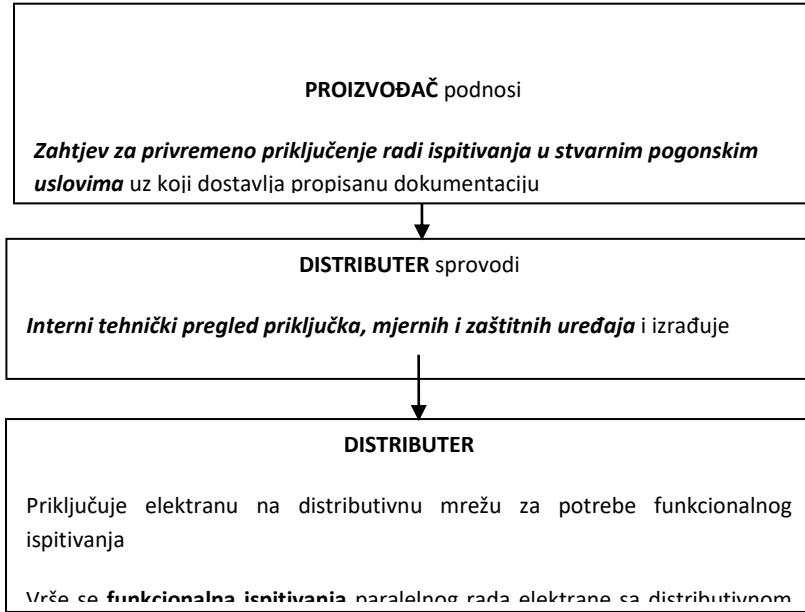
**PROIZVOĐAČ** podnosi

***Zahtjev za privremeno priključenje radi ispitivanja u stvarnim pogonskim uslovima*** uz koji dostavlja propisanu dokumentaciju

**DISTRIBUTER** sprovodi

***Interni tehnički pregled priključka, mjernih i zaštitnih uređaja*** i izrađuje

**DISTRIBUTER**

Priključuje elektranu na distributivnu mrežu za potrebe funkcionalnog ispitivanja

Vrše se **funkcionalna ispitivanja** paralelnog rada elektrane sa distributivnom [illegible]